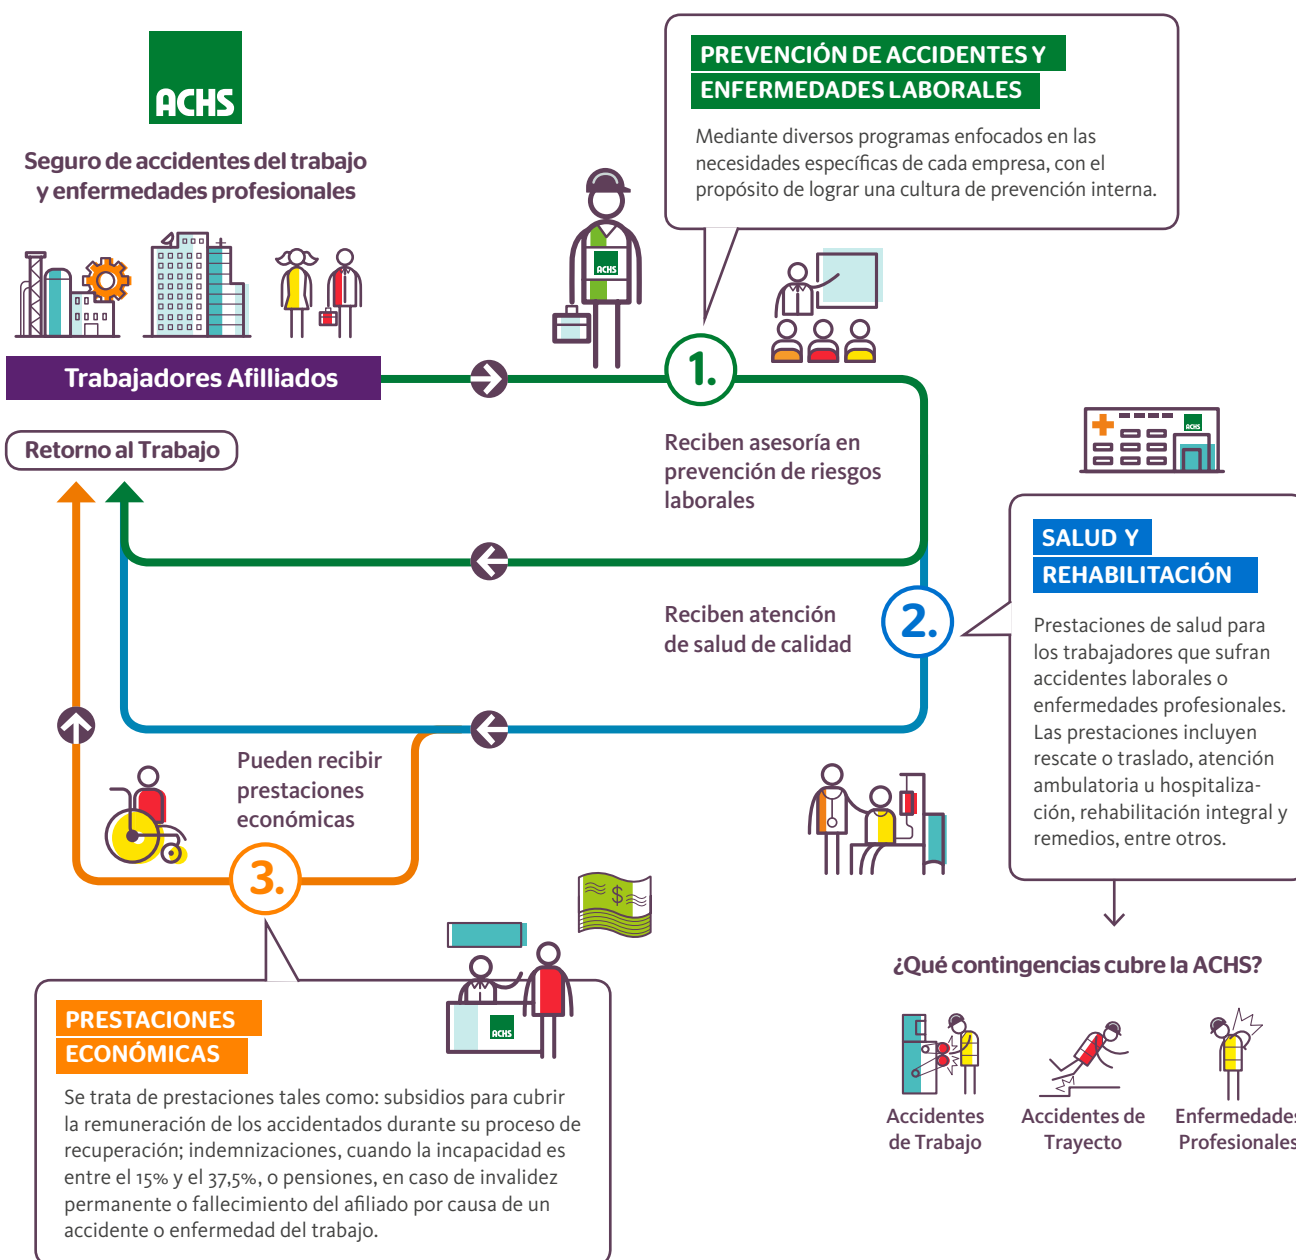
ACHS

Seguro de accidentes del trabajo y enfermedades profesionales

Trabajadores Afilliados

Retorno al Trabajo

PREVENCIÓN DE ACCIDENTES Y ENFERMEDADES LABORALES

Mediante diversos programas enfocados en las necesidades específicas de cada empresa, con el propósito de lograr una cultura de prevención interna.

ACHS

1.

Reciben asesoría en prevención de riesgos laborales

ACHS

SALUD Y REHABILITACIÓN

Prestaciones de salud para los trabajadores que sufran accidentes laborales o enfermedades profesionales. Las prestaciones incluyen rescate o traslado, atención ambulatoria u hospitalización, rehabilitación integral y remedios, entre otros.

2.

Reciben atención de salud de calidad

Pueden recibir prestaciones económicas

3.

$

ACHS

PRESTACIONES ECONÓMICAS

Se trata de prestaciones tales como: subsidios para cubrir la remuneración de los accidentados durante su proceso de recuperación; indemnizaciones, cuando la incapacidad es entre el 15% y el 37,5%, o pensiones, en caso de invalidez permanente o fallecimiento del afiliado por causa de un accidente o enfermedad del trabajo.

¿Qué contingencias cubre la ACHS?

Accidentes de Trabajo

Accidentes de Trayecto

Enfermedades Profesionales